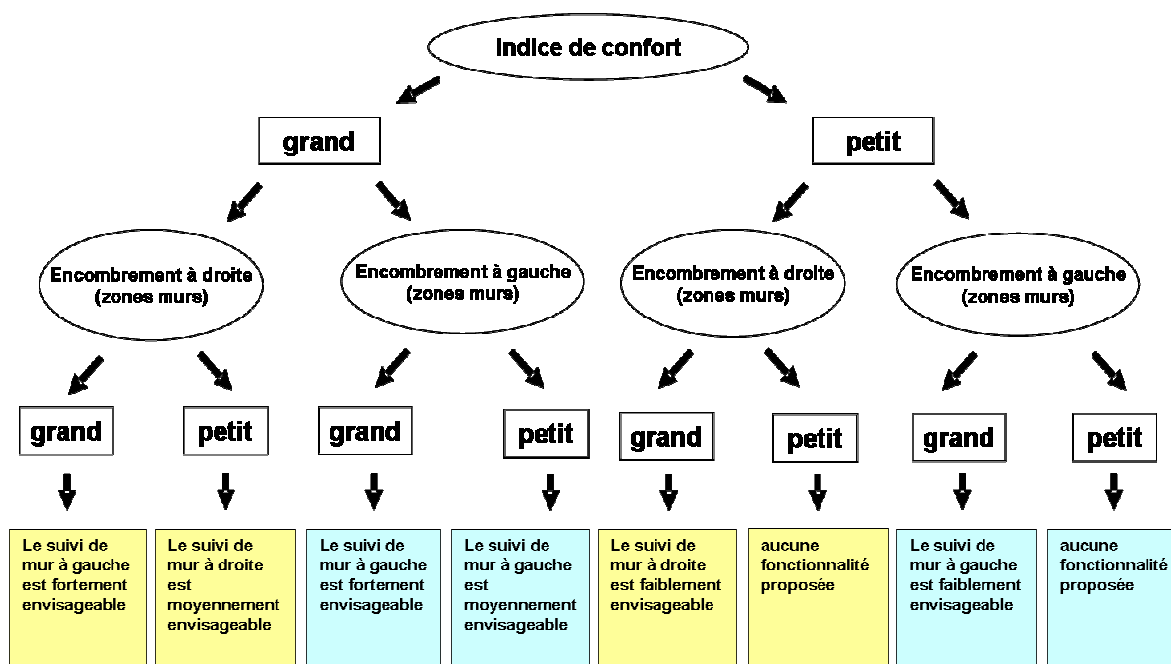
Indice de confort

grand

petit

Encombrement à droite (zones murs)

Encombrement à gauche (zones murs)

Encombrement à droite (zones murs)

Encombrement à gauche (zones murs)

grand

petit

grand

petit

grand

petit

grand

petit

Le suivi de mur à gauche est fortement envisageable

Le suivi de mur à droite est moyennement envisageable

Le suivi de mur à gauche est fortement envisageable

Le suivi de mur à gauche est moyennement envisageable

Le suivi de mur à droite est faiblement envisageable

aucune fonctionnalité proposée

Le suivi de mur à gauche est faiblement envisageable

aucune fonctionnalité proposée